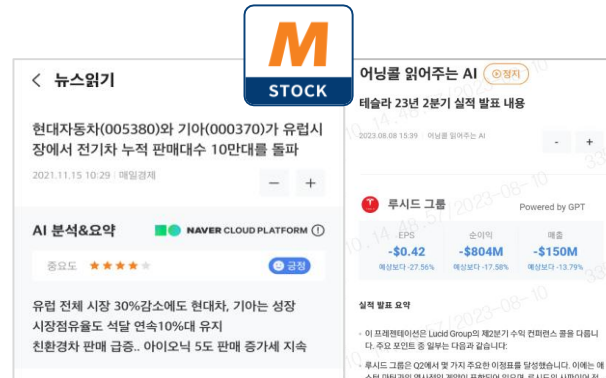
M
STOCK

< 뉴스읽기

현대자동차(005380)와 기아(000370)가 유럽시장에서 전기차 누적 판매대수 10만대를 돌파

2021.11.15 10:29 | 매일경제

−
+

AI 분석&요약
NAVER CLOUD PLATFORM

중요도 ★★★★★
긍정

유럽 전체 시장 30%감소에도 현대차, 기아는 성장
시장점유율도 석달 연속10%대 유지
친환경차 판매 급증.. 아이오닉 5도 판매 증가세 지속

어닝콜 읽어주는 AI
정지

테슬라 23년 2분기 실적 발표 내용

2023.08.08 15:39 | 어닝콜 읽어주는 AI

-
+

루시드 그룹
Powered by GPT

| EPS | 순이익 | 매출 |
|---|---|---|
| -$0.42 | -$804M | -$150M |
| 예상보다 -27.56% | 예상보다 -17.58% | 예상보다 -13.79% |

실적 발표 요약

- 이 프레젠테이션은 Lucid Group의 제2분기 수익 컨퍼런스 콜을 다룹니다. 주요 포인트 중 일부는 다음과 같습니다.

- 루시드 그룹은 Q2에서 몇 가지 주요한 이정표를 달성했습니다. 이에는 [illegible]